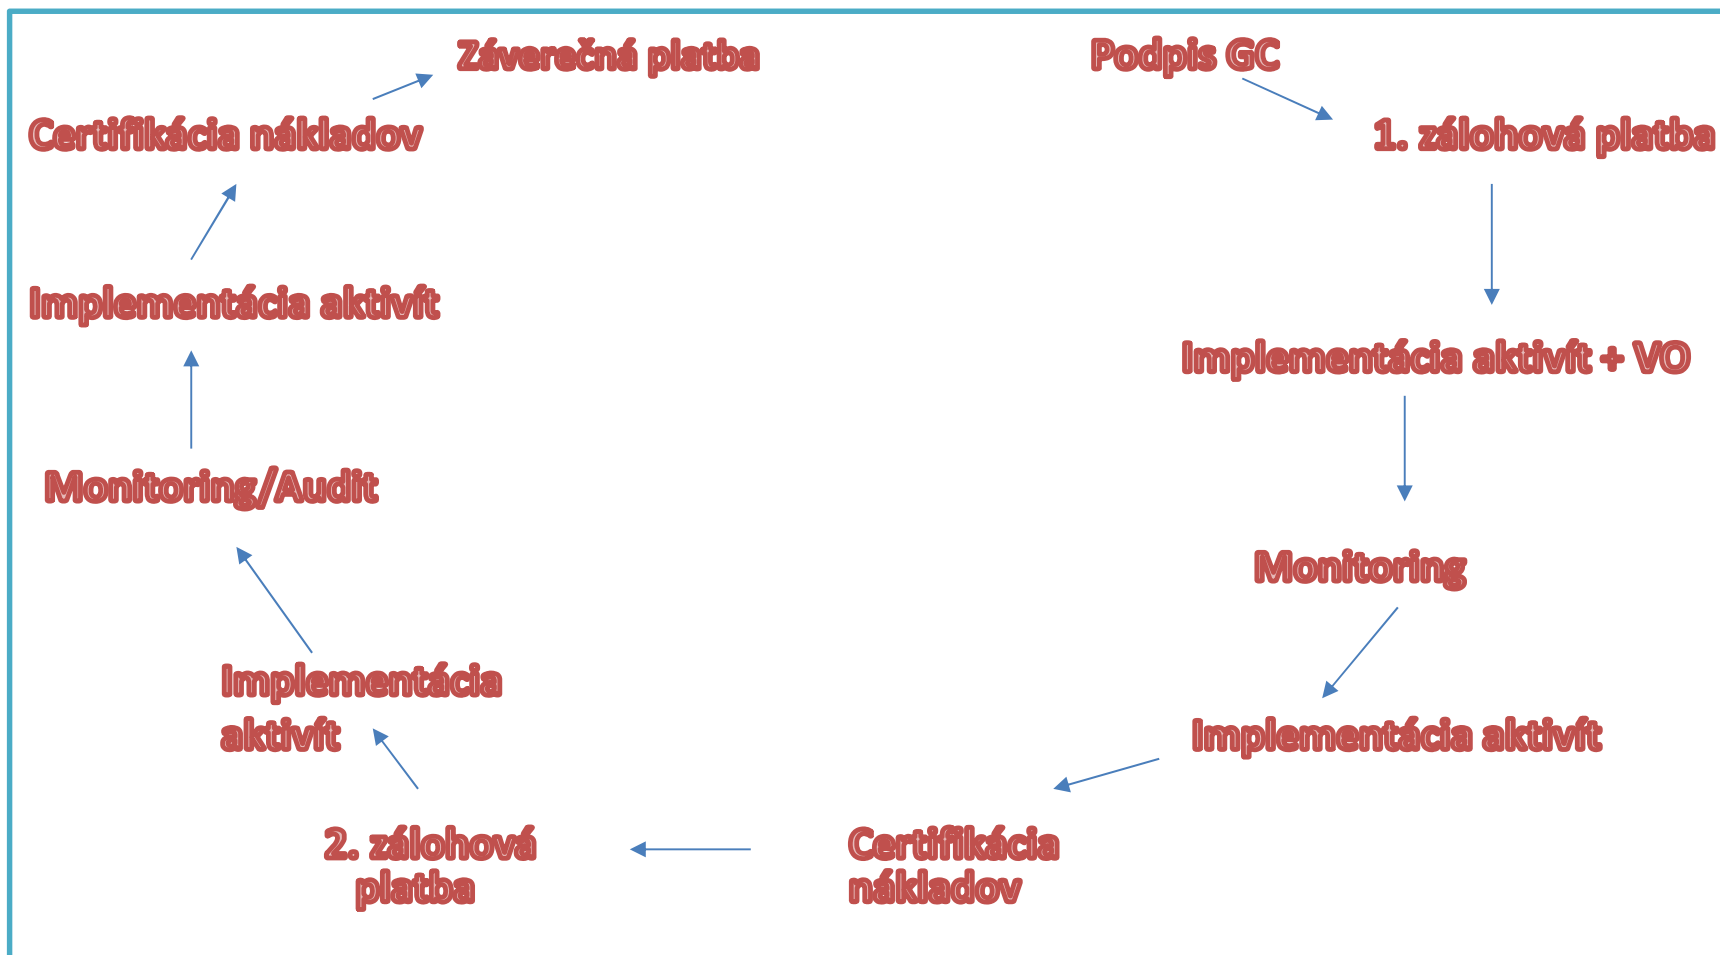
Podpis GC

1. zálohová platba

Implementácia aktivít + VO

Monitoring

Implementácia aktivít

Certifikácia nákladov

2. zálohová platba

Implementácia aktivít

Monitoring/Audit

Implementácia aktivít

Certifikácia nákladov

Záverečná platba